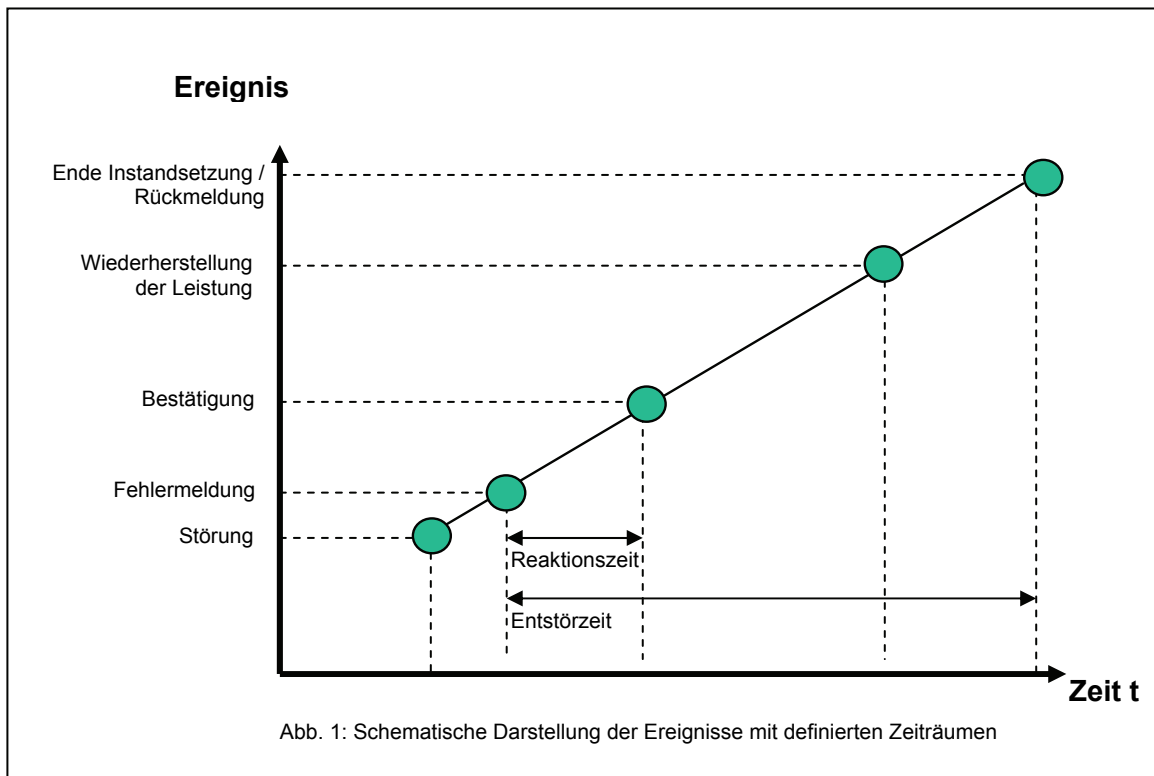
Ereignis

Ende Instandsetzung / Rückmeldung

Wiederherstellung der Leistung

Bestätigung

Fehlermeldung

Störung

Reaktionszeit

Entstörzeit

Zeit t

Abb. 1: Schematische Darstellung der Ereignisse mit definierten Zeiträumen